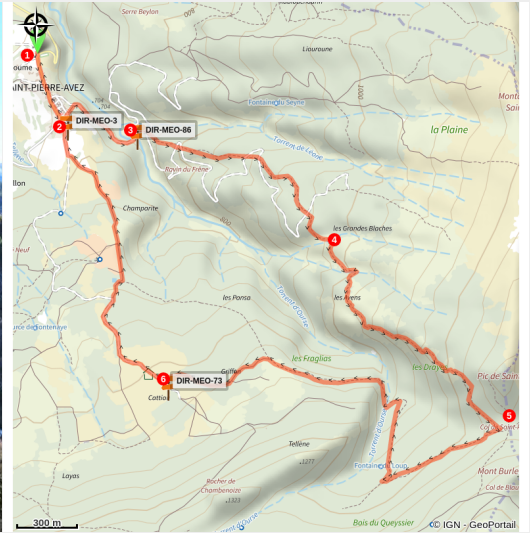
1
2
3
4
5
6
DIR-MEO-3
DIR-MEO-86
DIR-MEO-73
Sorre Beylon
Lauraune
SAINT-PIERRE-AVEZ
Fontaine du Seyre
La Plaine
Torrent de l'Avie
Ravin du Frêne
Champorite
Les Grandes Blaches
Les Avens
Les Ponsa
Torrent d'Ourse
Les Fraglias
Les Dray
Pic de Saint
Col de Saint
Griffe
Cottias
Tellène
Fontaine du Loup
Torrent de l'Ourse
Mont Burle
Col de Blau
Layas
Rocher de Chambeneau
Bois du Queyssier
300 m
© IGN - GeoPortail